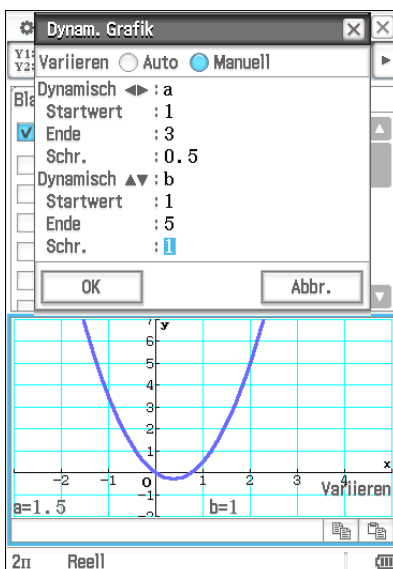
Dynam. Grafik

Variieren Auto Manuell

Dynamisch ◄► : a
Startwert : 1
Ende : 3
Schr. : 0.5
Dynamisch ▲▼ : b
Startwert : 1
Ende : 5
Schr. : 1

OK Abbr.

Y1:
Y2:

Bla

y
6
5
4
3
2
1
−2 −1 O 1 2 3 4 x
−1
−2

Variieren

a=1.5 b=1

2π Reell